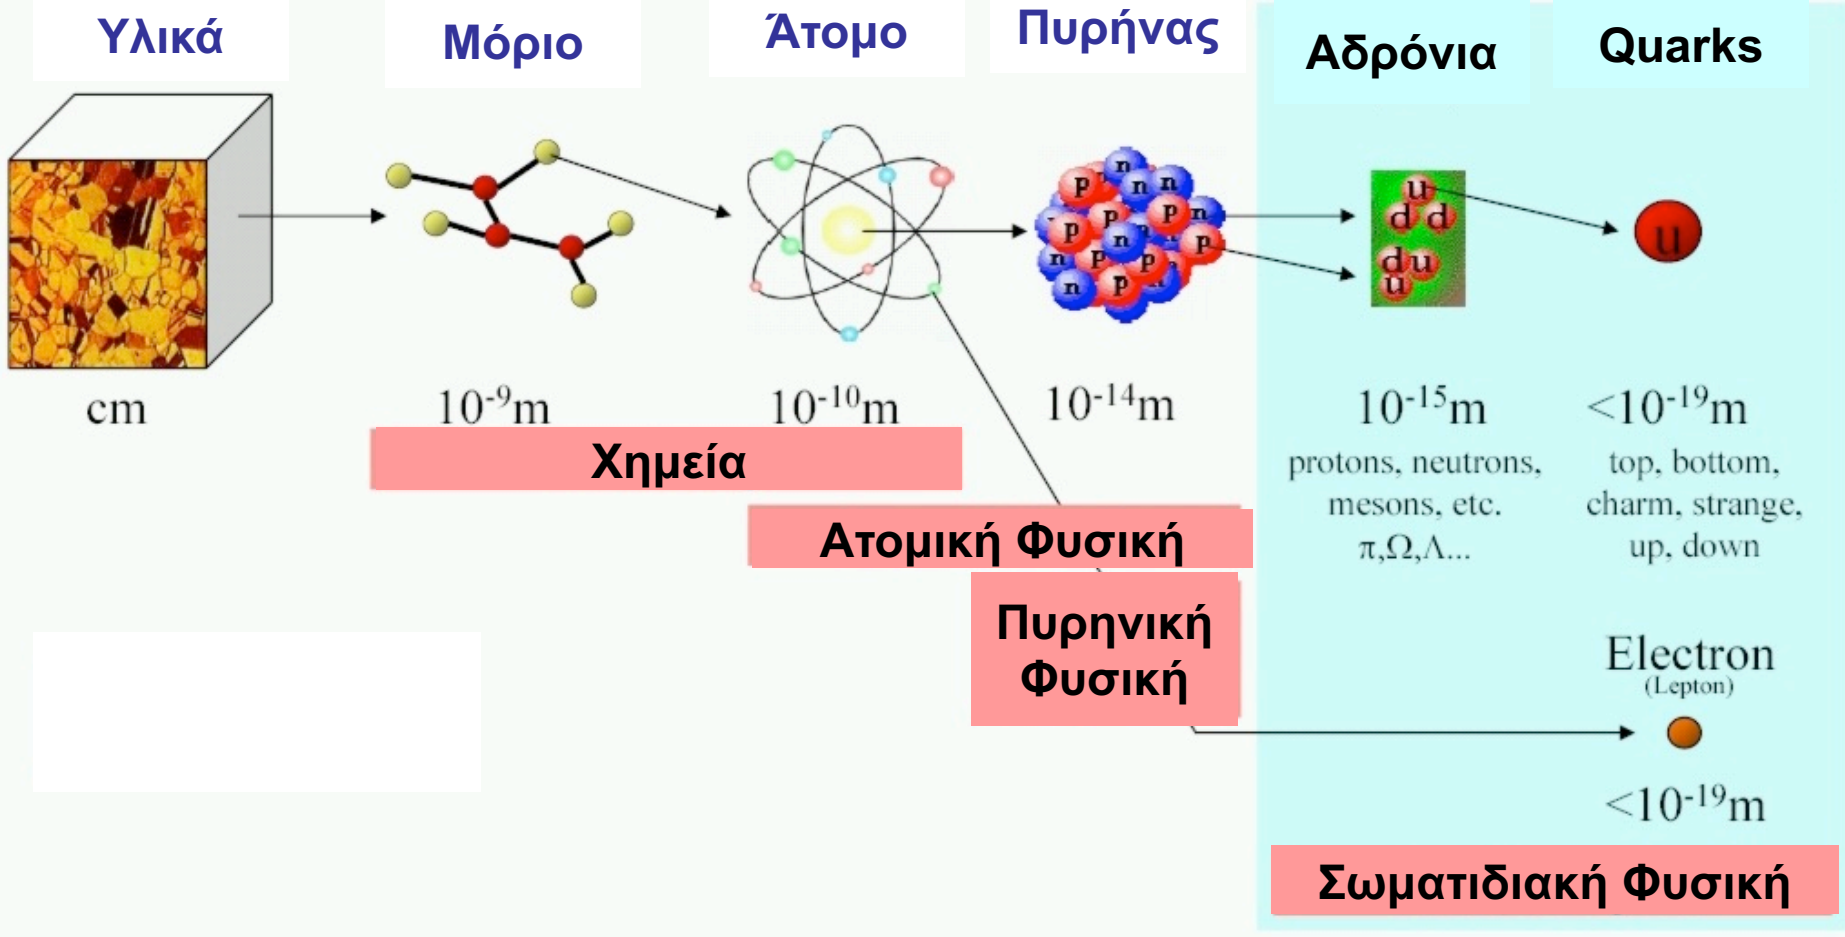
Υλικά

Μόριο

Άτομο

Πυρήνας

Αδρόνια

Quarks

cm

$10^{-9}$m

$10^{-10}$m

$10^{-14}$m

$10^{-15}$m

protons, neutrons, mesons, etc. $\pi,\Omega,\Lambda$...

<$10^{-19}$m

top, bottom, charm, strange, up, down

p n n n p p p n p n p n p p n p

u d d d u u

u

Χημεία

Ατομική Φυσική

Πυρηνική Φυσική

Electron (Lepton)

<$10^{-19}$m

Σωματιδιακή Φυσική